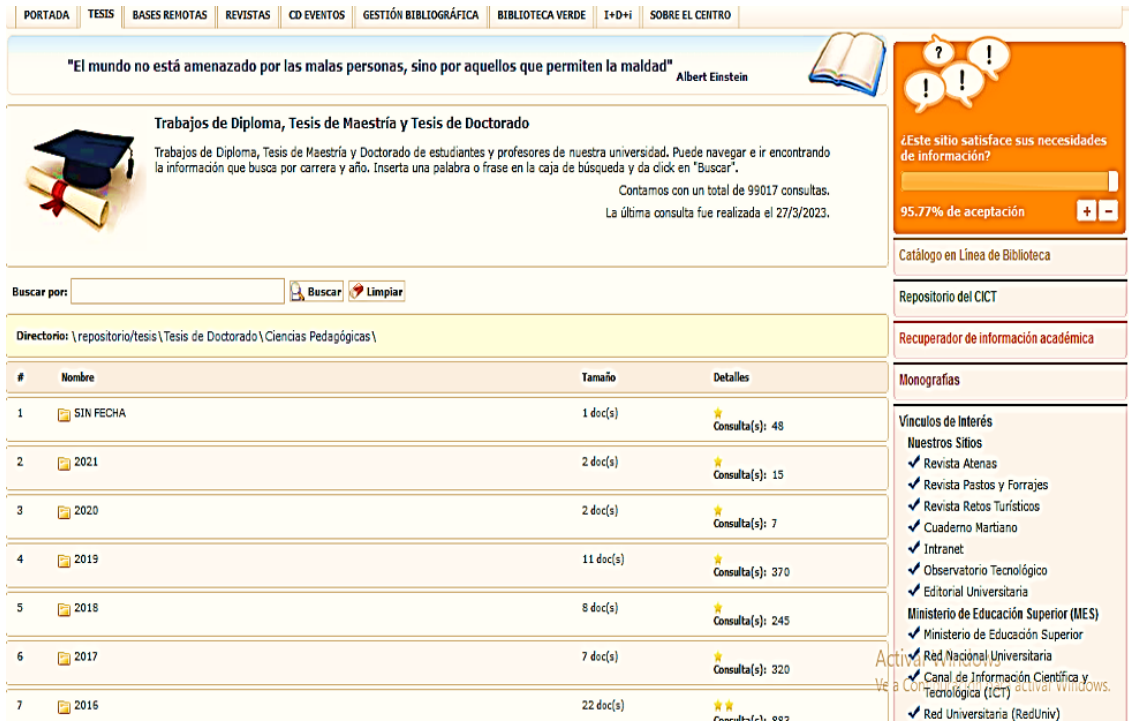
PORTADA | TESIS | BASES REMOTAS | REVISTAS | CD EVENTOS | GESTIÓN BIBLIOGRÁFICA | BIBLIOTECA VERDE | I+D+i | SOBRE EL CENTRO

"El mundo no está amenazado por las malas personas, sino por aquellos que permiten la maldad" Albert Einstein

Trabajos de Diploma, Tesis de Maestría y Tesis de Doctorado

Trabajos de Diploma, Tesis de Maestría y Doctorado de estudiantes y profesores de nuestra universidad. Puede navegar e ir encontrando la información que busca por carrera y año. Inserta una palabra o frase en la caja de búsqueda y da click en "Buscar".

Contamos con un total de 99017 consultas.

La última consulta fue realizada el 27/3/2023.

Buscar por: Buscar Limpiar

Directorio: \repositorio/tesis\Tesis de Doctorado\Ciencias Pedagógicas\

| # | Nombre | Tamaño | Detalles |
|---|---|---|---|
| 1 | SIN FECHA | 1 doc(s) | Consulta(s): 48 |
| 2 | 2021 | 2 doc(s) | Consulta(s): 15 |
| 3 | 2020 | 2 doc(s) | Consulta(s): 7 |
| 4 | 2019 | 11 doc(s) | Consulta(s): 370 |
| 5 | 2018 | 8 doc(s) | Consulta(s): 245 |
| 6 | 2017 | 7 doc(s) | Consulta(s): 320 |
| 7 | 2016 | 22 doc(s) | Consulta(s): 883 |

¿Este sitio satisface sus necesidades de información?

95.77% de aceptación + -

Catálogo en Línea de Biblioteca

Repositorio del CICT

Recuperador de información académica

Monografías

Vínculos de Interés
Nuestros Sitios
Revista Atenas
Revista Pastos y Forrajes
Revista Retos Turísticos
Cuaderno Martiano
Intranet
Observatorio Tecnológico
Editorial Universitaria
Ministerio de Educación Superior (MES)
Ministerio de Educación Superior
Red Nacional Universitaria
Canal de Información Científica y Tecnológica (ICT)
Red Universitaria (RedUniv)

Activar Windows
Ve a Configuración para activar Windows.